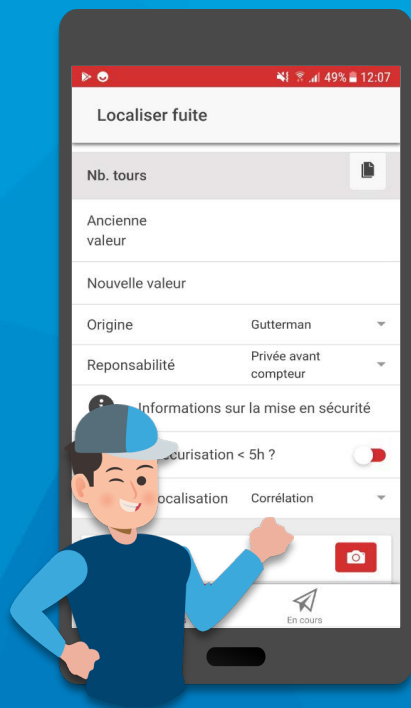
49% 12:07

Localiser fuite

Nb. tours

Ancienne valeur

Nouvelle valeur

Origine | Gutterman

Reponsabilité | Privée avant compteur

Informations sur la mise en sécurité

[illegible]curisation < 5h ?

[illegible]ocalisation | Corrélation

En cours